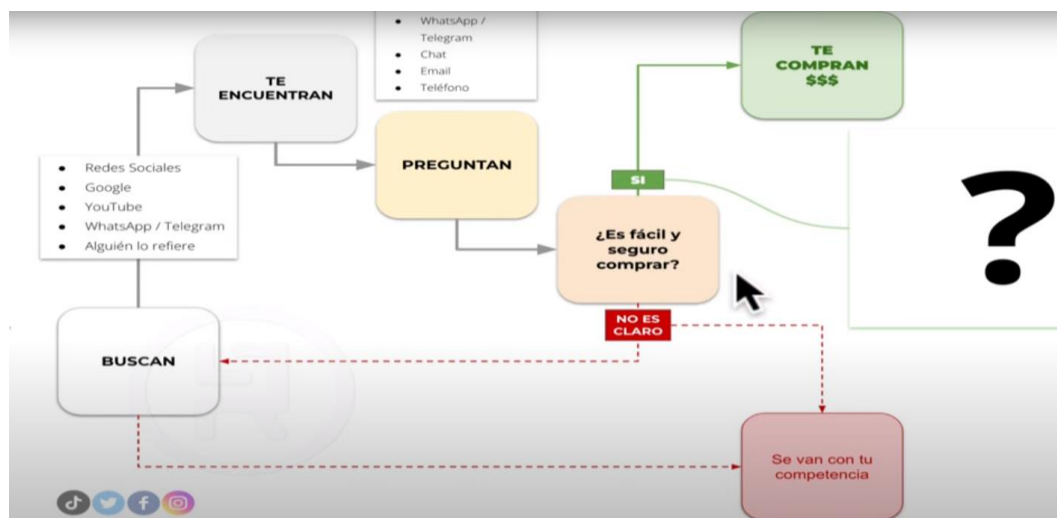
- WhatsApp / Telegram
- Chat
- Email
- Teléfono

TE ENCUENTRAN

TE COMPRAN $$$

- Redes Sociales
- Google
- YouTube
- WhatsApp / Telegram
- Alguién lo refiere

PREGUNTAN

SI

?

¿Es fácil y seguro comprar?

NO ES CLARO

BUSCAN

Se van con tu competencia